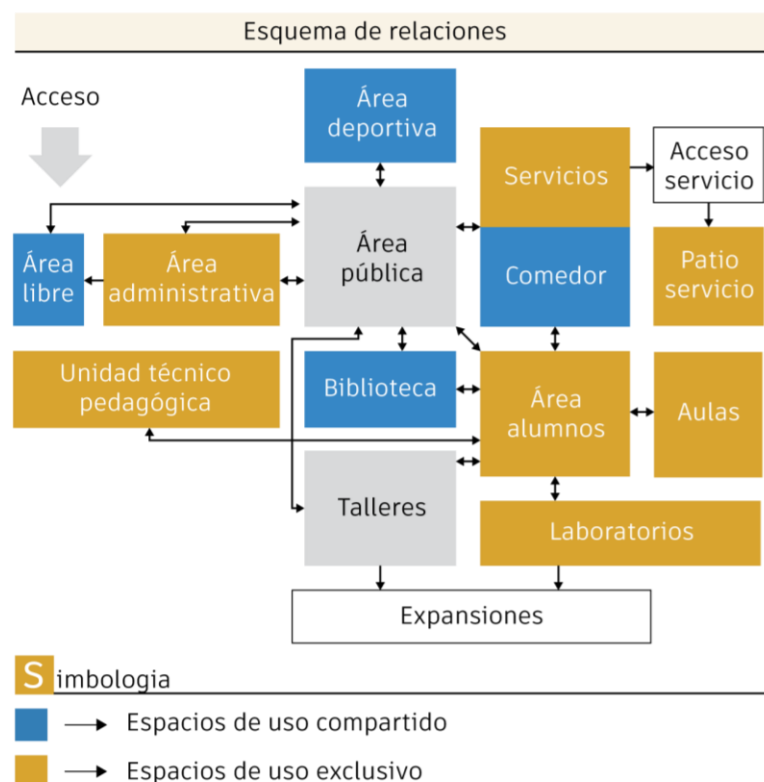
Esquema de relaciones

Acceso

Área deportiva

Servicios

Acceso servicio

Área libre

Área administrativa

Área pública

Comedor

Patio servicio

Unidad técnico pedagógica

Biblioteca

Área alumnos

Aulas

Talleres

Laboratorios

Expansiones

Simbologia

Espacios de uso compartido

Espacios de uso exclusivo